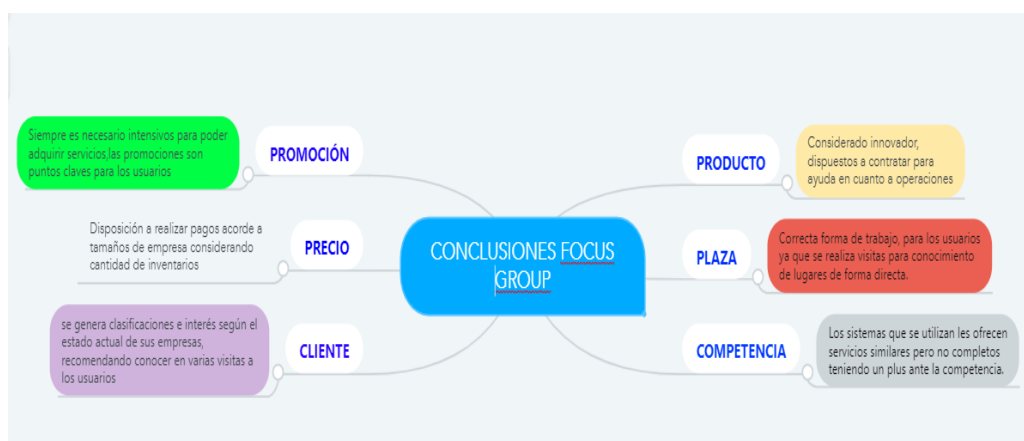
CONCLUSIONES FOCUS GROUP

PROMOCIÓN

Siempre es necesario intensivos para poder adquirir servicios,las promociones son puntos claves para los usuarios

PRECIO

Disposición a realizar pagos acorde a tamaños de empresa considerando cantidad de inventarios

CLIENTE

se genera clasificaciones e interés según el estado actual de sus empresas, recomendando conocer en varias visitas a los usuarios

PRODUCTO

Considerado innovador, dispuestos a contratar para ayuda en cuanto a operaciones

PLAZA

Correcta forma de trabajo, para los usuarios ya que se realiza visitas para conocimiento de lugares de forma directa.

COMPETENCIA

Los sistemas que se utilizan les ofrecen servicios similares pero no completos teniendo un plus ante la competencia.